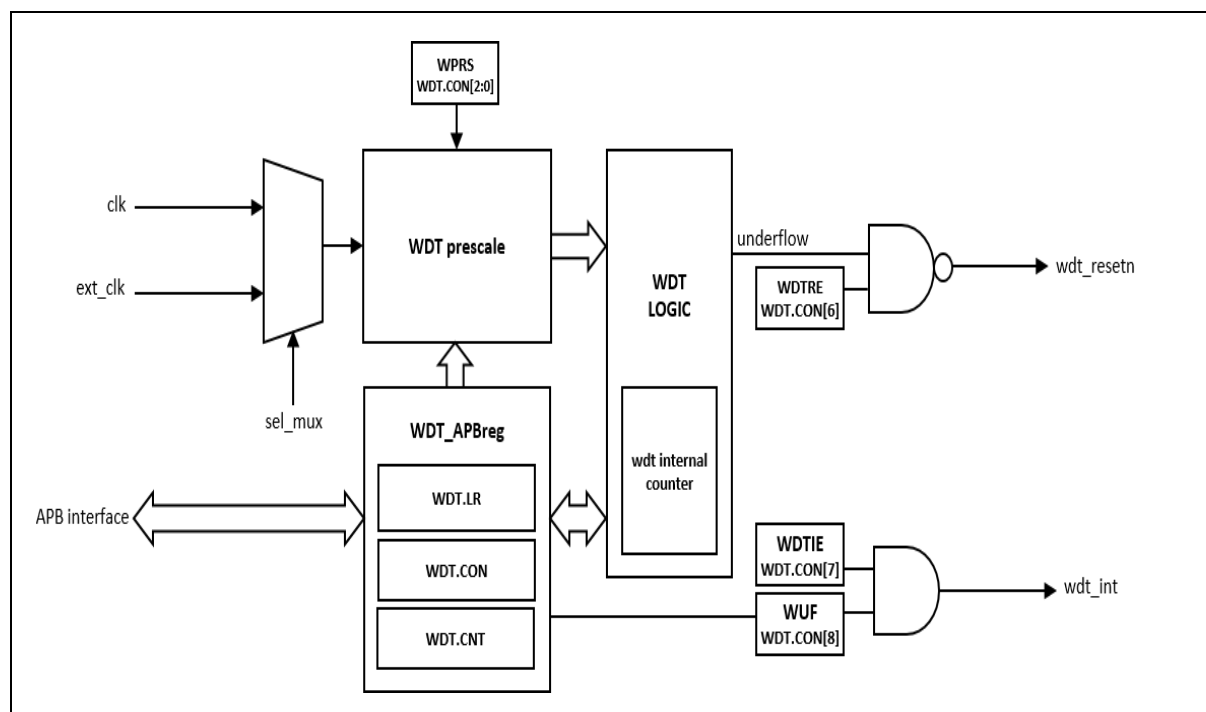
WPRS
WDT.CON[2:0]

clk

ext_clk

sel_mux

WDT prescale

WDT LOGIC

wdt internal counter

underflow

WDTRE
WDT.CON[6]

wdt_resetn

WDT_APBreg

WDT.LR

WDT.CON

WDT.CNT

APB interface

WDTIE
WDT.CON[7]

WUF
WDT.CON[8]

wdt_int